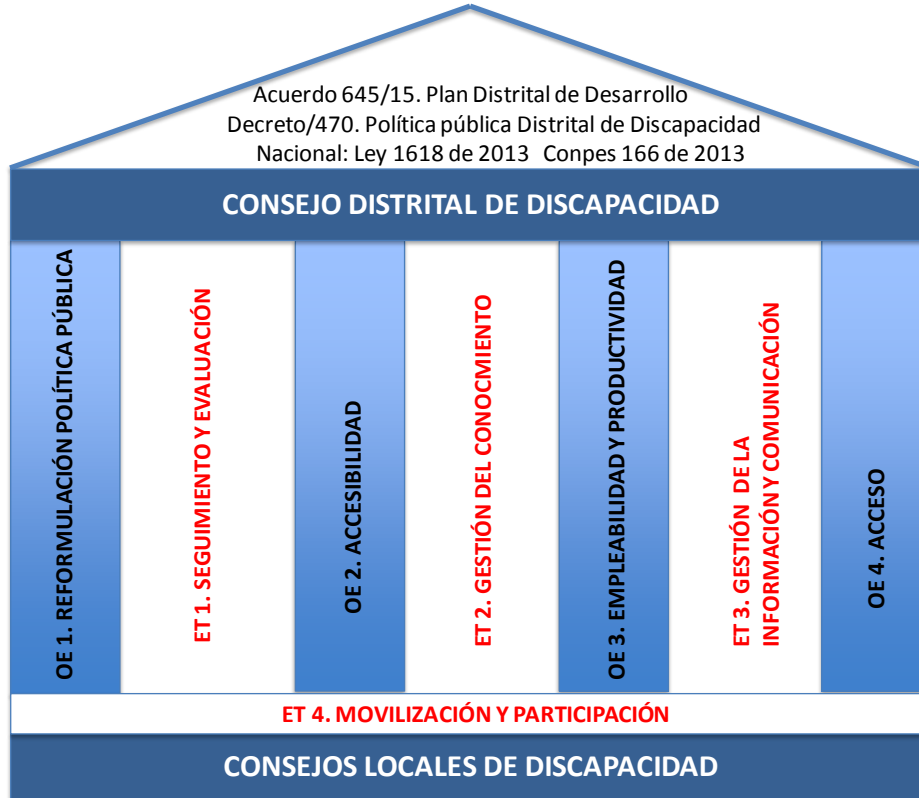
Acuerdo 645/15. Plan Distrital de Desarrollo
Decreto/470. Política pública Distrital de Discapacidad
Nacional: Ley 1618 de 2013 Conpes 166 de 2013

CONSEJO DISTRITAL DE DISCAPACIDAD

OE 1. REFORMULACIÓN POLÍTICA PÚBLICA

ET 1. SEGUIMIENTO Y EVALUACIÓN

OE 2. ACCESIBILIDAD

ET 2. GESTIÓN DEL CONOCMIENTO

OE 3. EMPLEABILIDAD Y PRODUCTIVIDAD

ET 3. GESTIÓN DE LA INFORMACIÓN Y COMUNICACIÓN

OE 4. ACCESO

ET 4. MOVILIZACIÓN Y PARTICIPACIÓN

CONSEJOS LOCALES DE DISCAPACIDAD